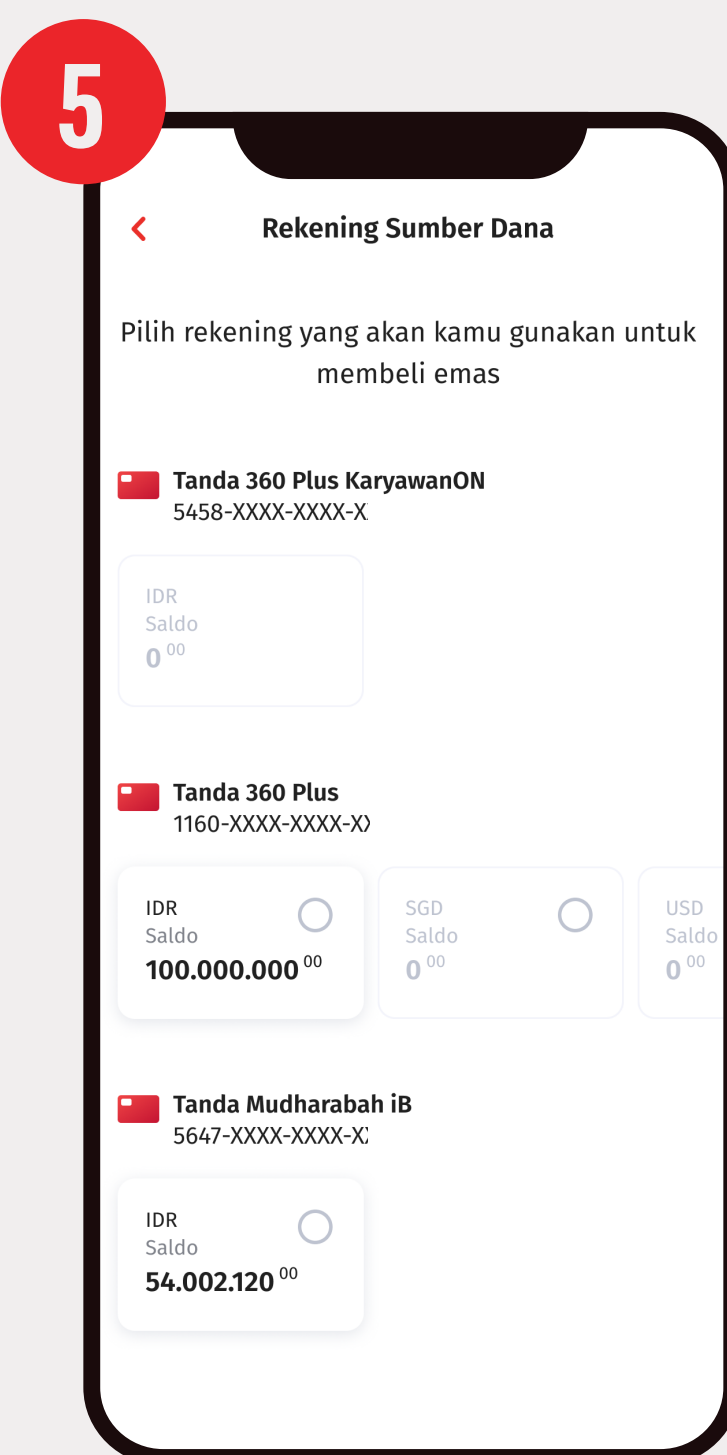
5

<

Rekening Sumber Dana

Pilih rekening yang akan kamu gunakan untuk membeli emas

Tanda 360 Plus KaryawanON
5458-XXXX-XXXX-X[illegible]

IDR
Saldo
0 $^{00}$

Tanda 360 Plus
1160-XXXX-XXXX-X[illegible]

IDR
Saldo
100.000.000 $^{00}$

SGD
Saldo
0 $^{00}$

USD
Saldo
0 $^{00}$

Tanda Mudharabah iB
5647-XXXX-XXXX-X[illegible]

IDR
Saldo
54.002.120 $^{00}$